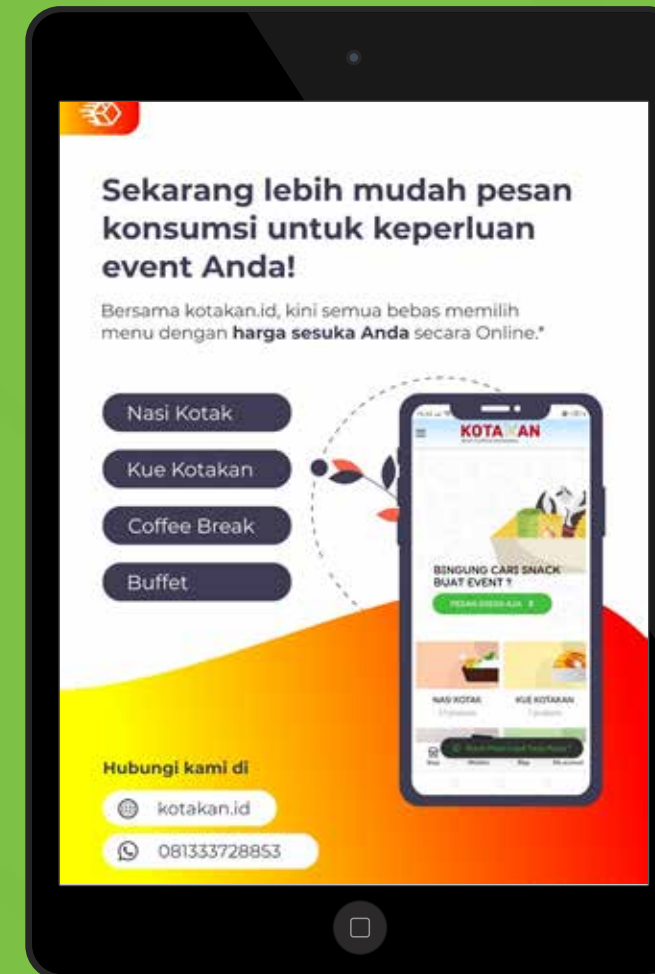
Sekarang lebih mudah pesan konsumsi untuk keperluan event Anda!

Bersama kotakan.id, kini semua bebas memilih menu dengan **harga sesuka Anda** secara Online.*

Nasi Kotak

Kue Kotakan

Coffee Break

Buffet

KOTAKAN

BINGUNG CARI SNACK BUAT EVENT ?

PESAN DISINI AJA

NASI KOTAK

KUE KOTAKAN

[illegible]

Hubungi kami di

kotakan.id

081333728853